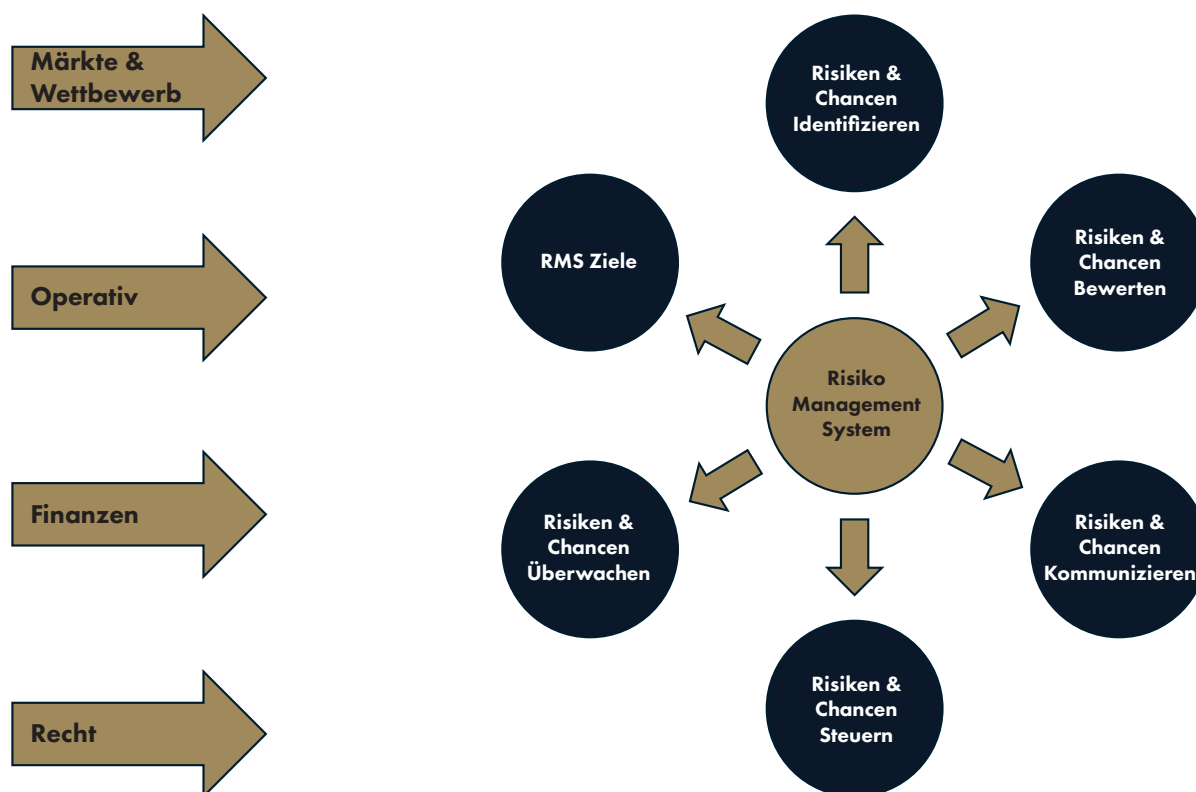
Märkte & Wettbewerb

Operativ

Finanzen

Recht

Risiken & Chancen Identifizieren

RMS Ziele

Risiken & Chancen Bewerten

Risiko Management System

Risiken & Chancen Überwachen

Risiken & Chancen Kommunizieren

Risiken & Chancen Steuern